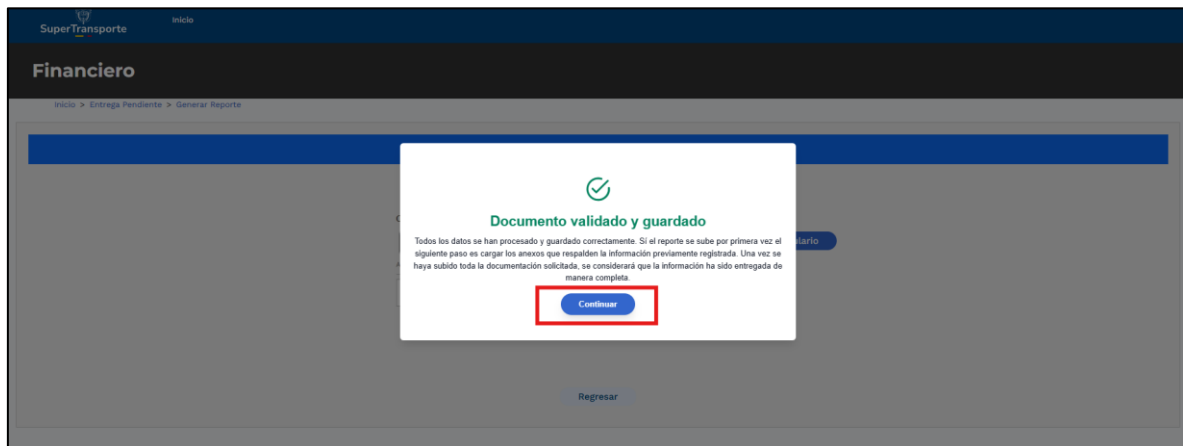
SuperTransporte

Inicio

Financiero

Inicio > Entrega Pendiente > Generar Reporte

Documento validado y guardado

Todos los datos se han procesado y guardado correctamente. Si el reporte se sube por primera vez el siguiente paso es cargar los anexos que respalden la información previamente registrada. Una vez se haya subido toda la documentación solicitada, se considerará que la información ha sido entregada de manera completa.

Continuar

ulario

Regresar